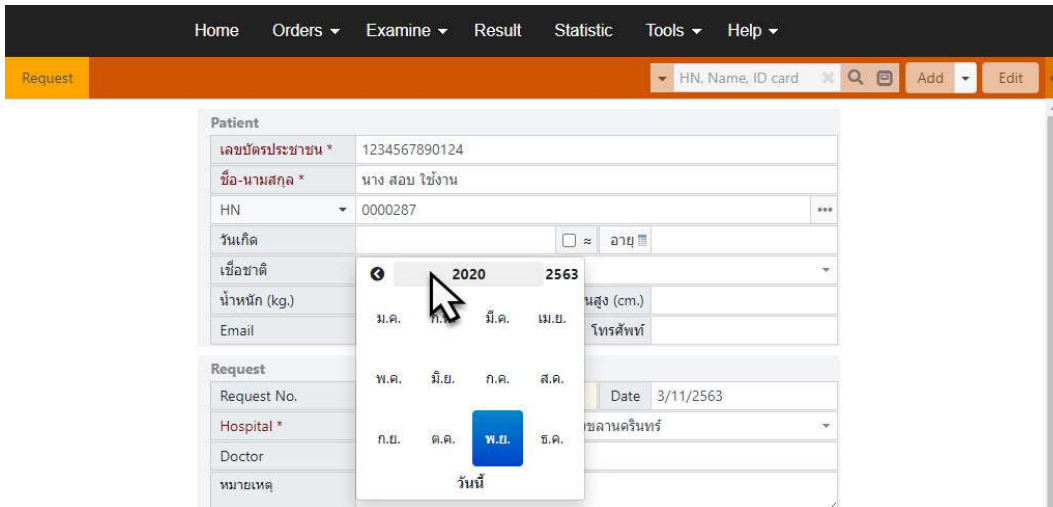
Home Orders ▾ Examine ▾ Result Statistic Tools ▾ Help ▾

Request

HN, Name, ID card

Add

Edit

Patient

เลขบัตรประชาชน * 1234567890124

ชื่อ-นามสกุล * นาง สอบ ใช้งาน

HN 0000287

วันเกิด

≈ อายุ

เชื้อชาติ

น้ำหนัก (kg.)

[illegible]นสูง (cm.)

Email

โทรศัพท์

2020 2563

ม.ค. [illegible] มี.ค. เม.ย.

พ.ค. มิ.ย. ก.ค. ส.ค.

ก.ย. ต.ค. พ.ย. ธ.ค.

วันนี้

Request

Request No.

Date 3/11/2563

Hospital *

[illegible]ขลานครินทร์

Doctor

หมายเหตุ